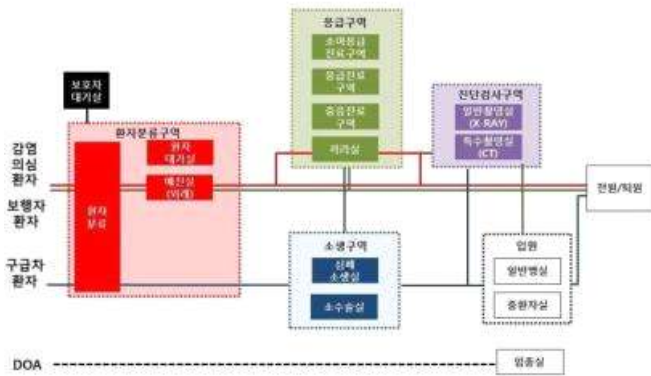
보호자 대기실

감염 의심 환자

보행자 환자

구급차 환자

환자분류구역

환자 분류

환자 대기실

예진실 (이동)

응급구역

소아응급 진료구역

응급진료 구역

중증진료 구역

처치실

진단검사구역

일반촬영실 (X-RAY)

특수촬영실 (CT)

전원/퇴원

소생구역

심폐 소생실

초수술실

입원

일반병실

중환자실

DOA

임종실